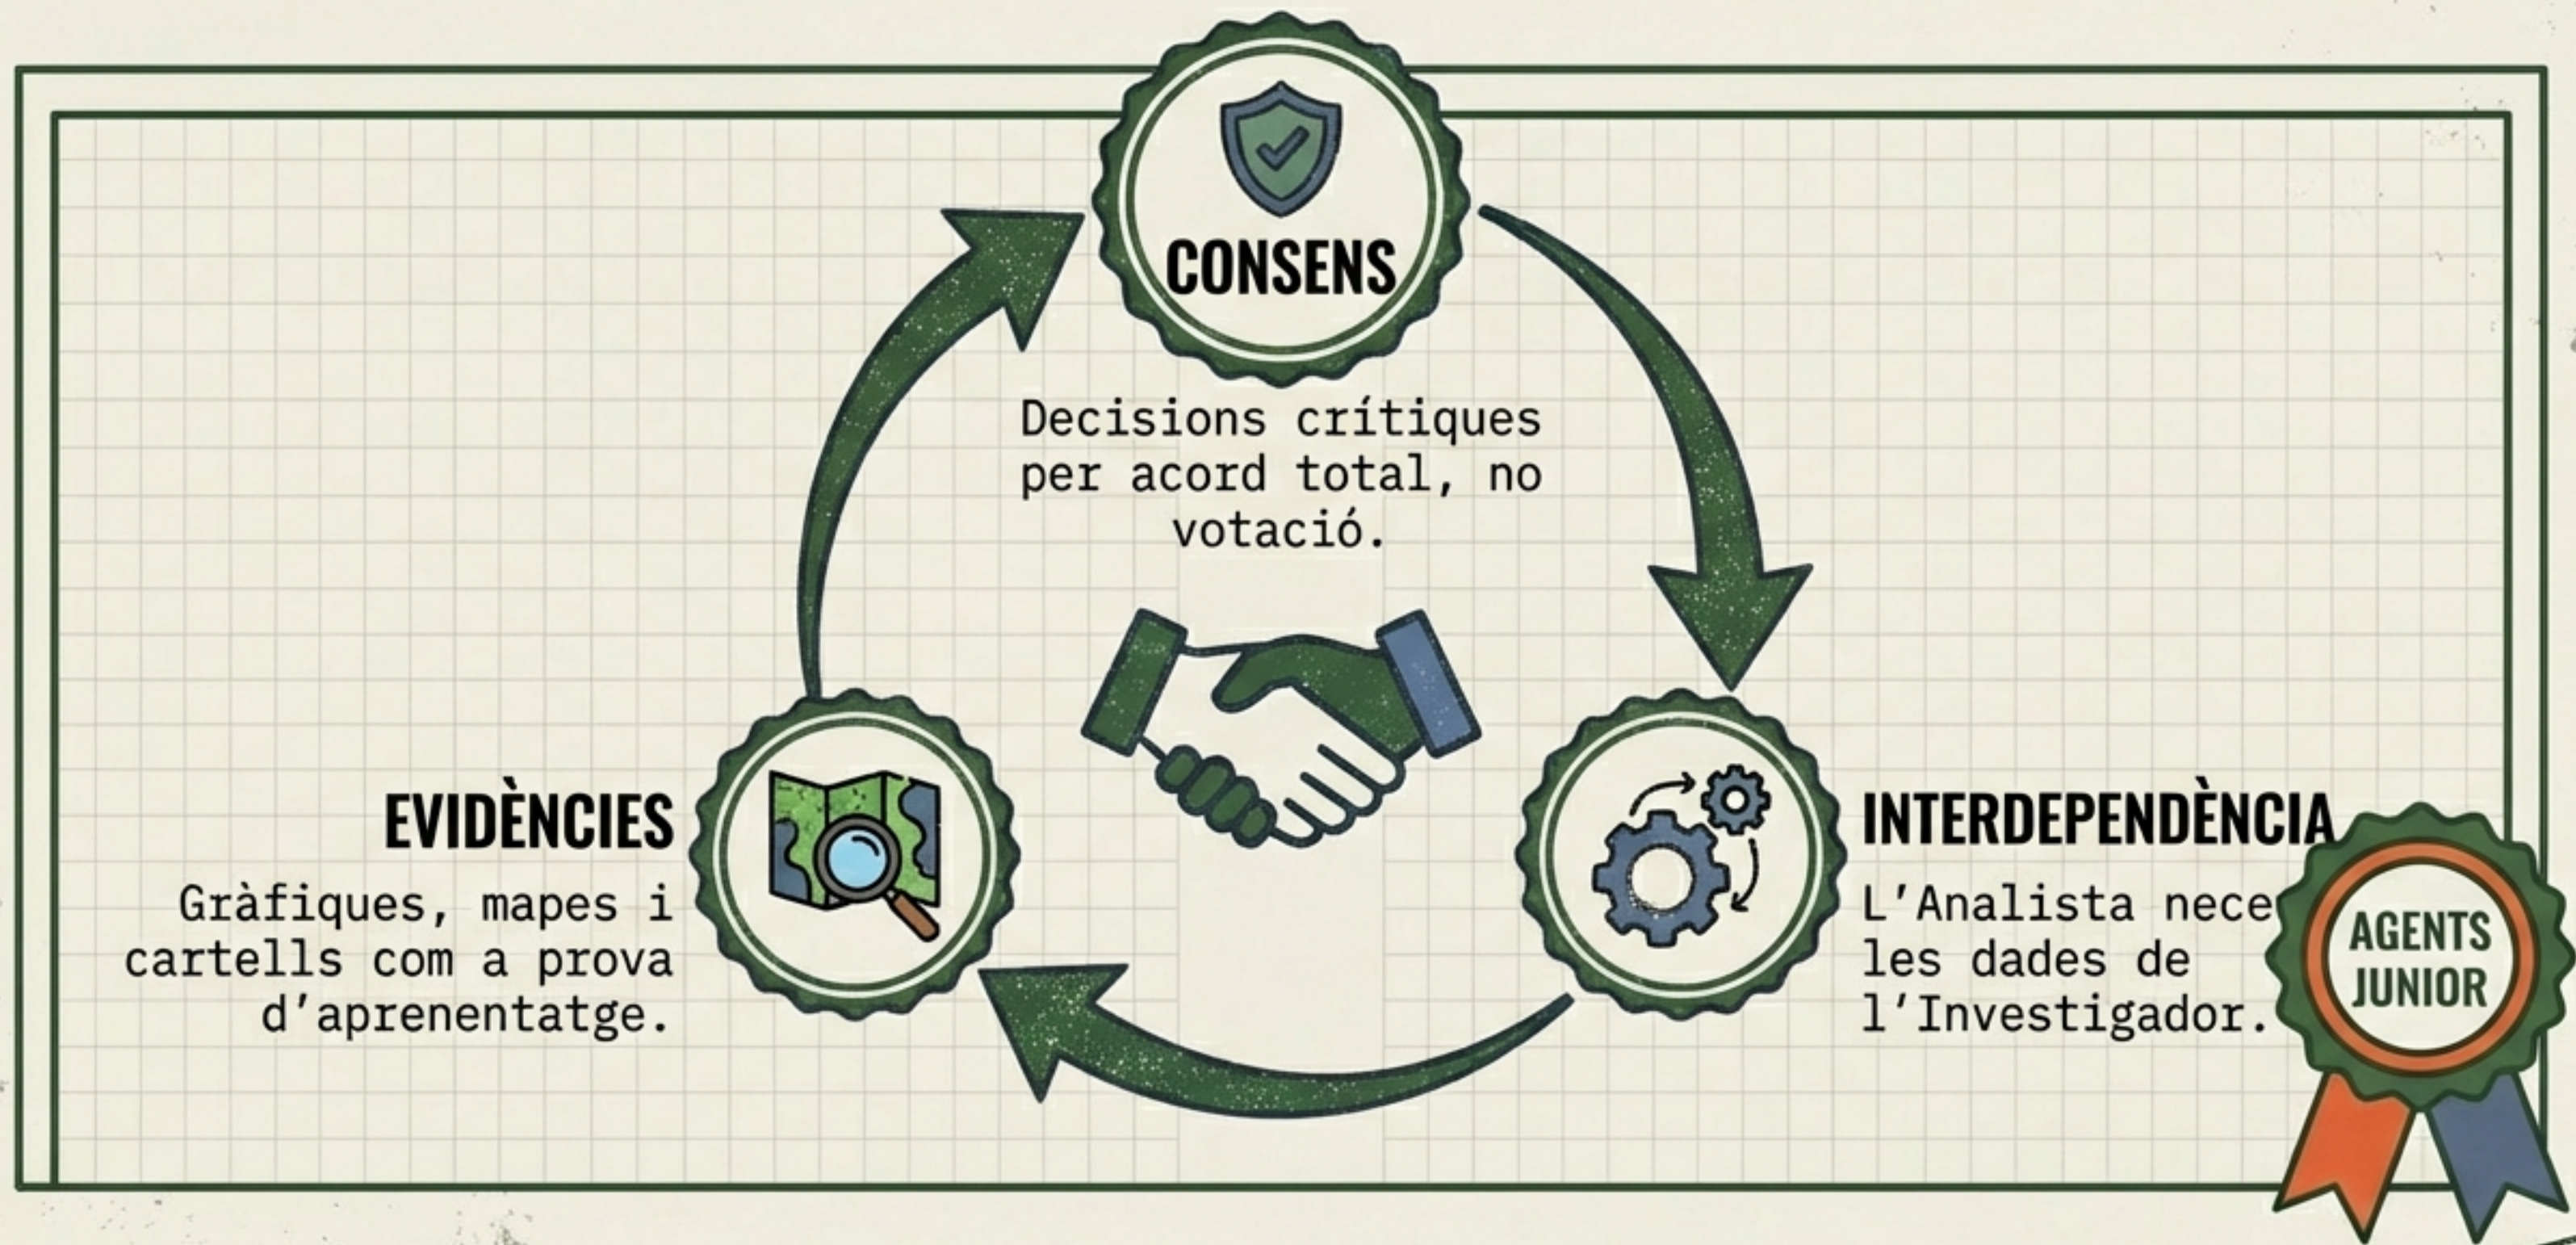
CONSENS

Decisions crítiques per acord total, no votació.

EVIDÈNCIES

Gràfiques, mapes i cartells com a prova d'aprenentatge.

INTERDEPENDÈNCIA

L'Analista nece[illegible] les dades de l'Investigador.

AGENTS JUNIOR